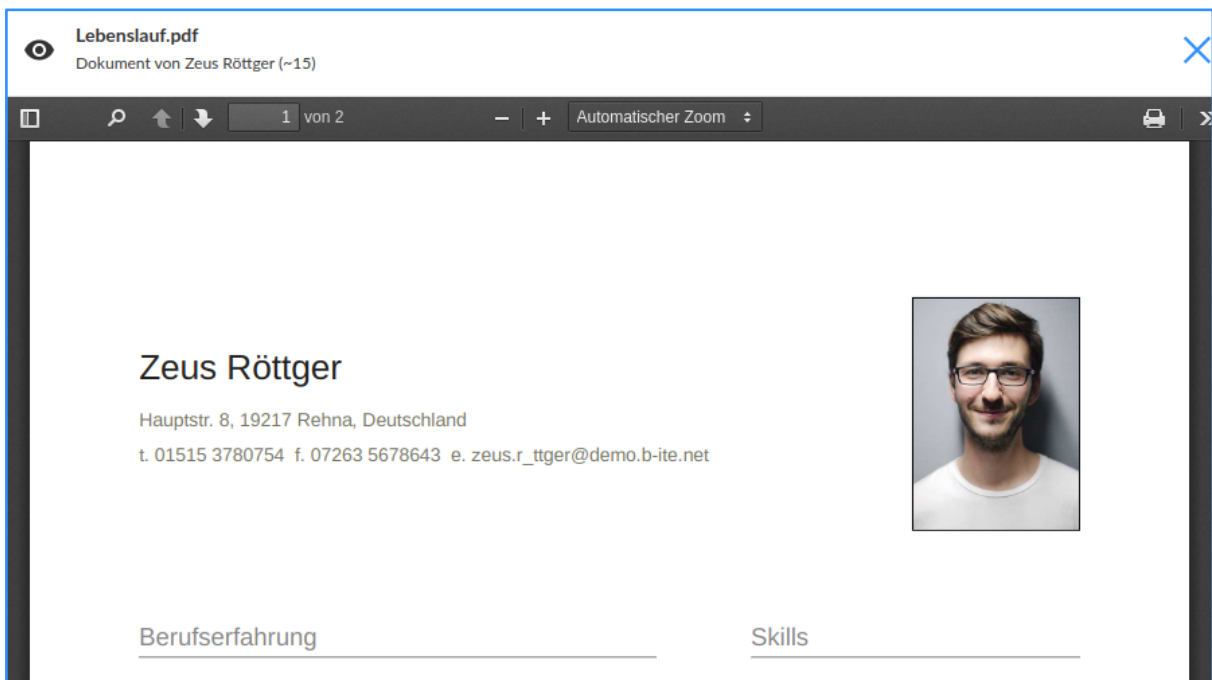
Lebenslauf.pdf
Dokument von Zeus Röttger (~15)

1 von 2
Automatischer Zoom

Zeus Röttger
Hauptstr. 8, 19217 Rehna, Deutschland
t. 01515 3780754 f. 07263 5678643 e. zeus.r_ttger@demo.b-ite.net

Berufserfahrung

Skills